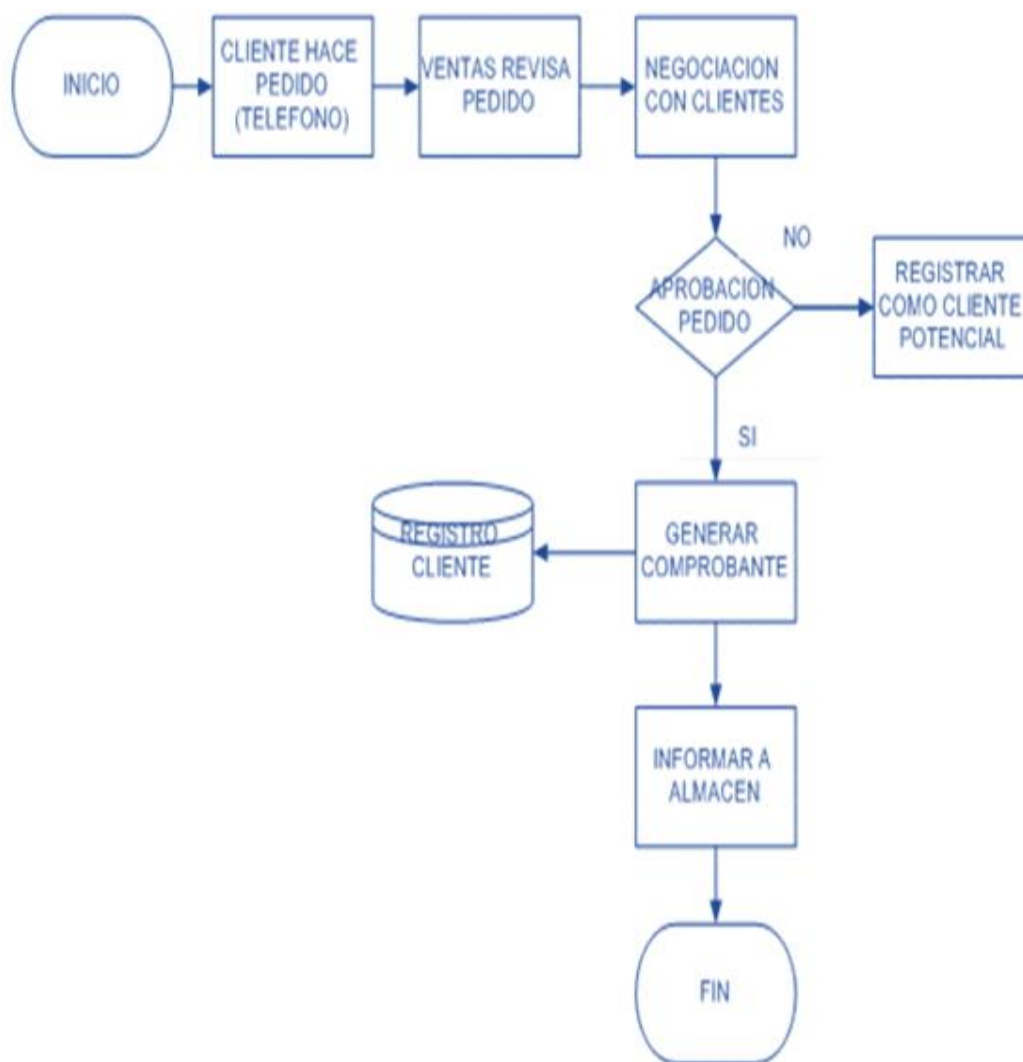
INICIO

CLIENTE HACE PEDIDO (TELEFONO)

VENTAS REVISA PEDIDO

NEGOCIACION CON CLIENTES

APROBACION PEDIDO

NO

REGISTRAR COMO CLIENTE POTENCIAL

SI

GENERAR COMPROBANTE

REGISTRO CLIENTE

INFORMAR A ALMACEN

FIN